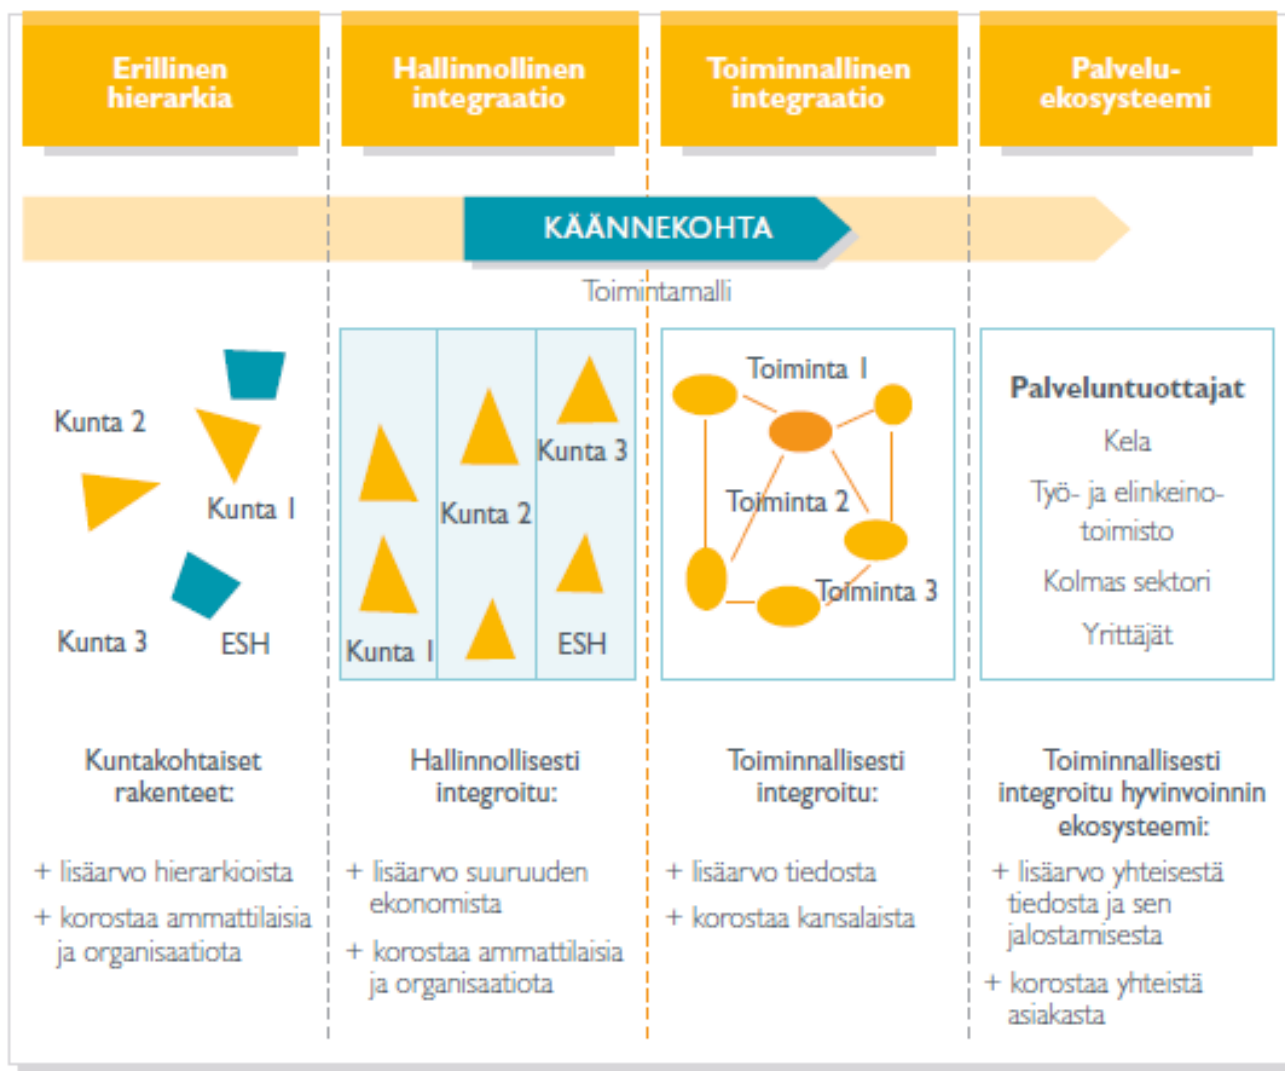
Erillinen hierarkia

Hallinnollinen integraatio

Toiminnallinen integraatio

Palvelu-ekosysteemi

KÄÄNNEKOHTA

Toimintamalli

Kunta 2

Kunta 1

Kunta 3

ESH

Kunta 3

Kunta 2

Kunta 1

ESH

Toiminta 1

Toiminta 2

Toiminta 3

Palveluntuottajat

Kela

Työ- ja elinkeinotoimisto

Kolmas sektori

Yrittäjät

Kuntakohtaiset rakenteet:

+ lisäarvo hierarkioista

+ korostaa ammattilaisia ja organisaatiota

Hallinnollisesti integroitu:

+ lisäarvo suuruuden ekonomista

+ korostaa ammattilaisia ja organisaatiota

Toiminnallisesti integroitu:

+ lisäarvo tiedosta

+ korostaa kansalaista

Toiminnallisesti integroitu hyvinvoinnin ekosysteemi:

+ lisäarvo yhteisestä tiedosta ja sen jalostamisesta

+ korostaa yhteistä asiakasta